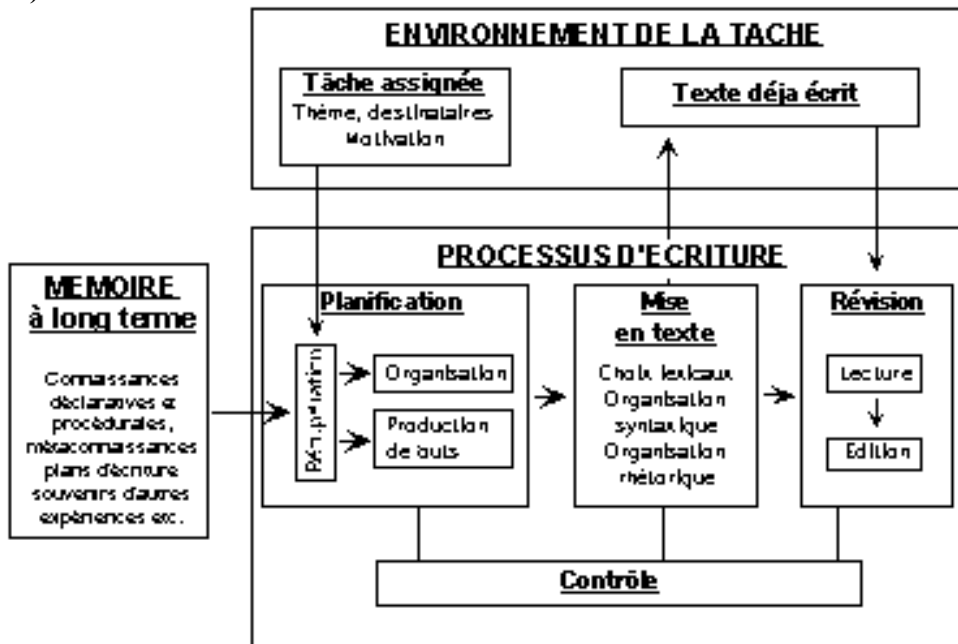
ENVIRONNEMENT DE LA TACHE

Tâche assignée
Thème, destinataires
Motivation

Texte déja écrit

PROCESSUS D'ECRITURE

MEMOIRE à long terme

Connaissances déclaratives et procédurales, métaconnaissances plans d'écriture souvenirs d'autres expériences etc.

Planification

Récupération

Organisation

Production de buts

Mise en texte

Choix lexicaux
Organisation syntaxique
Organisation rhétorique

Révision

Lecture

Edition

Contrôle